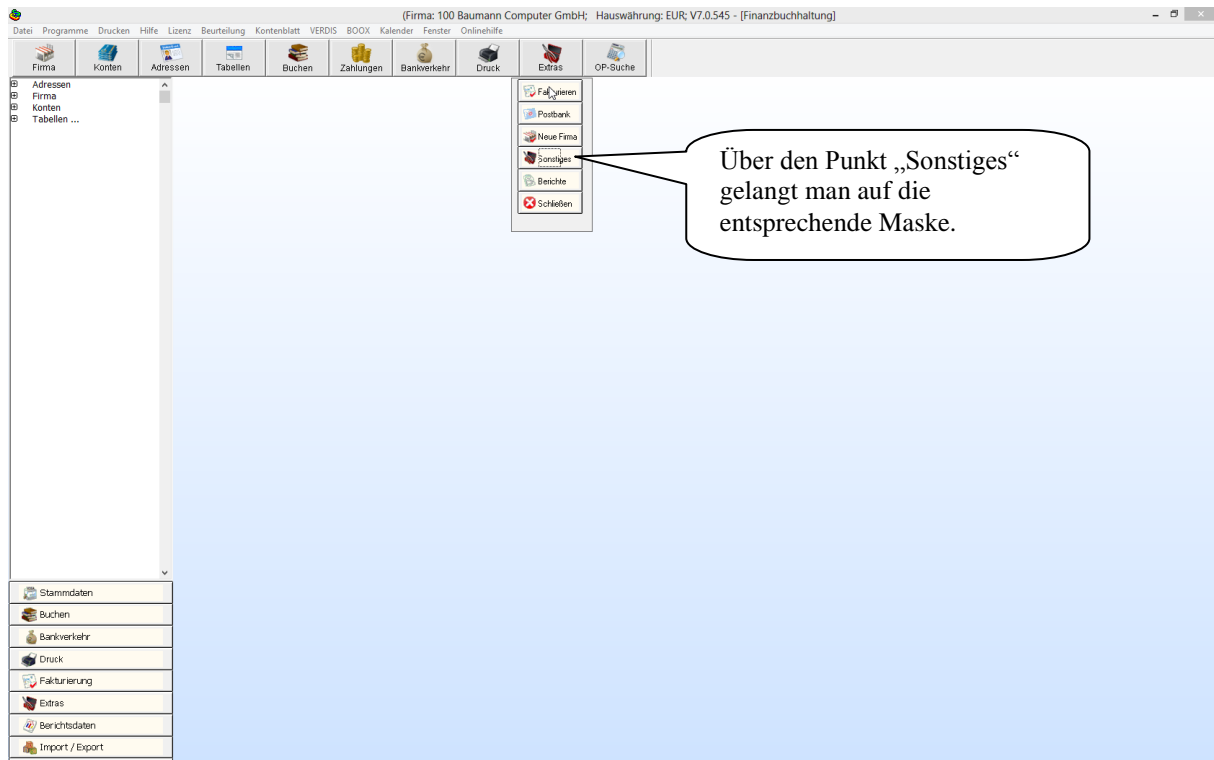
(Firma: 100 Baumann Computer GmbH; Hauswährung: EUR; V7.0.545 - [Finanzbuchhaltung]

Datei Programme Drucken Hilfe Lizenz Beurteilung Kontenblatt VERDIS BOOX Kalender Fenster Onlinehilfe

Firma Konten Adressen Tabellen Buchen Zahlungen Bankverkehr Druck Extras OP-Suche

Adressen
Firma
Konten
Tabellen ...

Fakturieren
Postbank
Neue Firma
Sonstiges
Berichte
Schließen

Über den Punkt „Sonstiges“ gelangt man auf die entsprechende Maske.

Stammdaten
Buchen
Bankverkehr
Druck
Fakturierung
Extras
Berichtsdaten
Import / Export